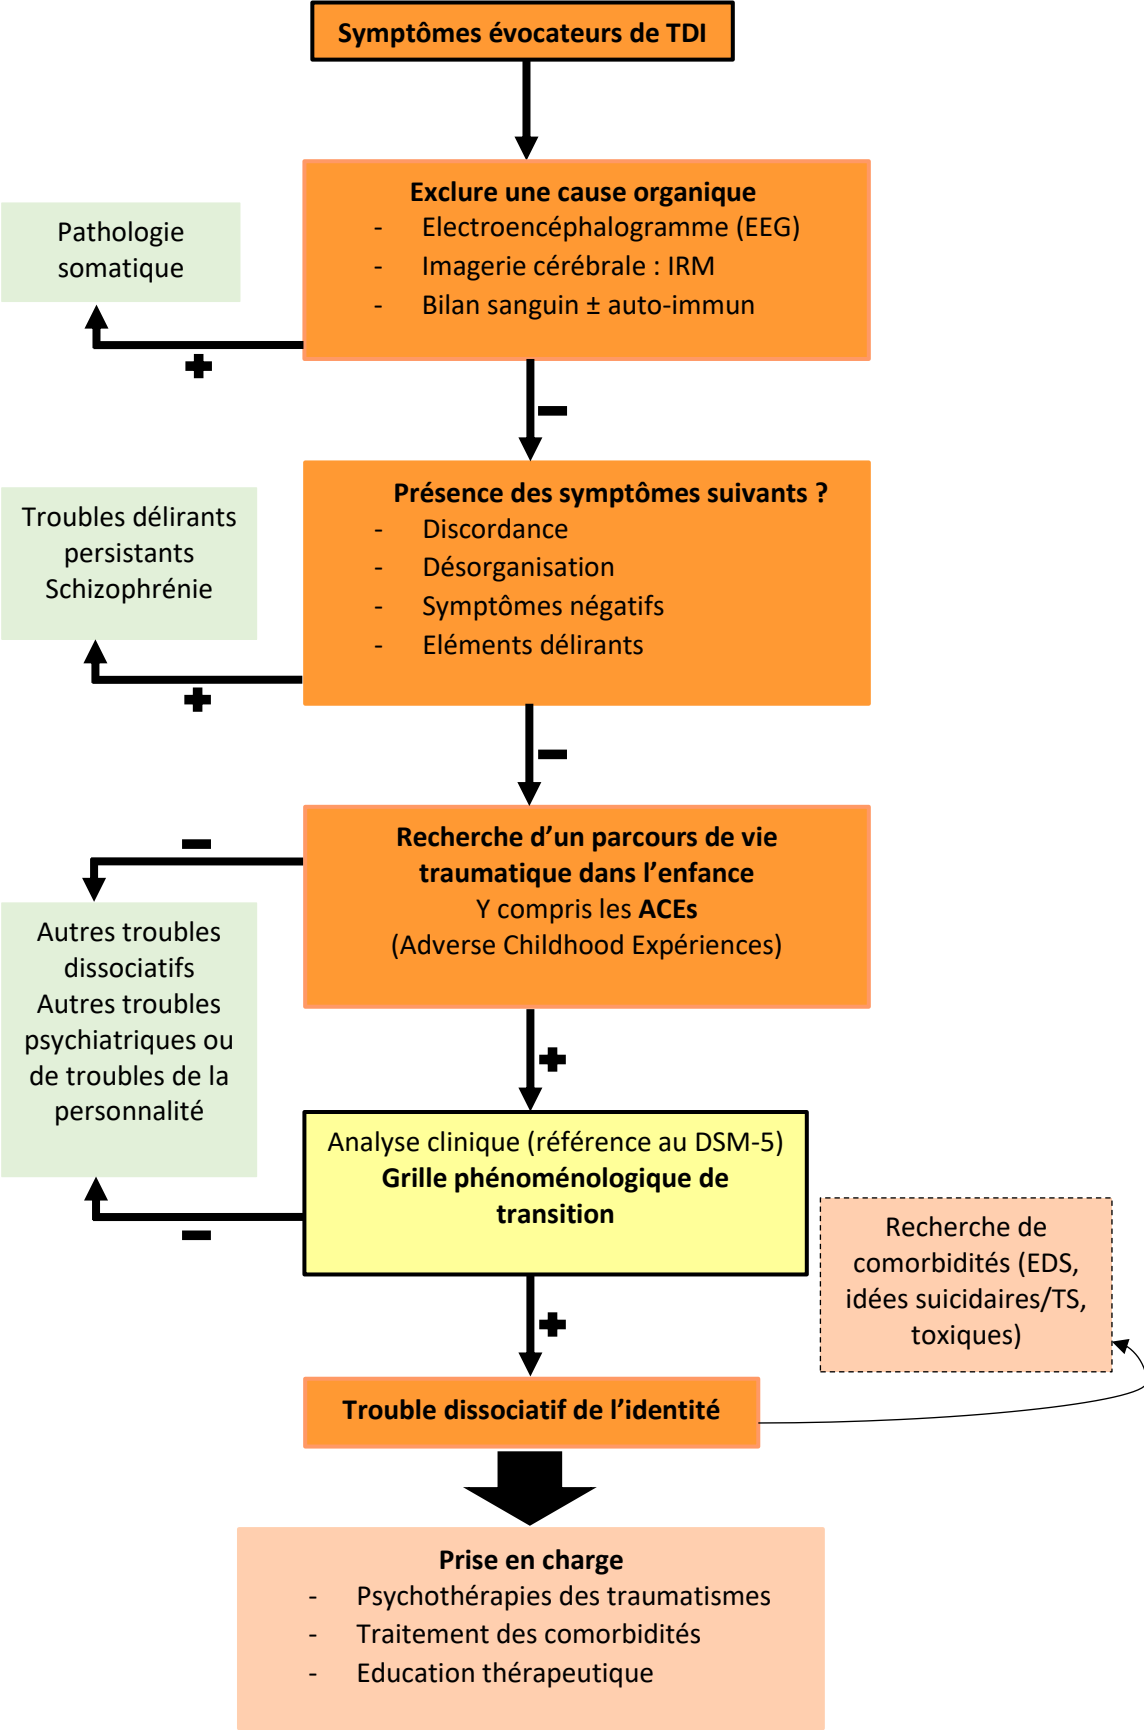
Symptômes évocateurs de TDI

Exclure une cause organique
- Electroencéphalogramme (EEG)
- Imagerie cérébrale : IRM
- Bilan sanguin ± auto-immun

Pathologie somatique

+

−

Présence des symptômes suivants ?
- Discordance
- Désorganisation
- Symptômes négatifs
- Eléments délirants

Troubles délirants persistants Schizophrénie

+

−

Recherche d'un parcours de vie traumatique dans l'enfance
Y compris les ACEs
(Adverse Childhood Expériences)

−

Autres troubles dissociatifs
Autres troubles psychiatriques ou de troubles de la personnalité

+

Analyse clinique (référence au DSM-5)
Grille phénoménologique de transition

−

Recherche de comorbidités (EDS, idées suicidaires/TS, toxiques)

+

Trouble dissociatif de l'identité

Prise en charge
- Psychothérapies des traumatismes
- Traitement des comorbidités
- Education thérapeutique